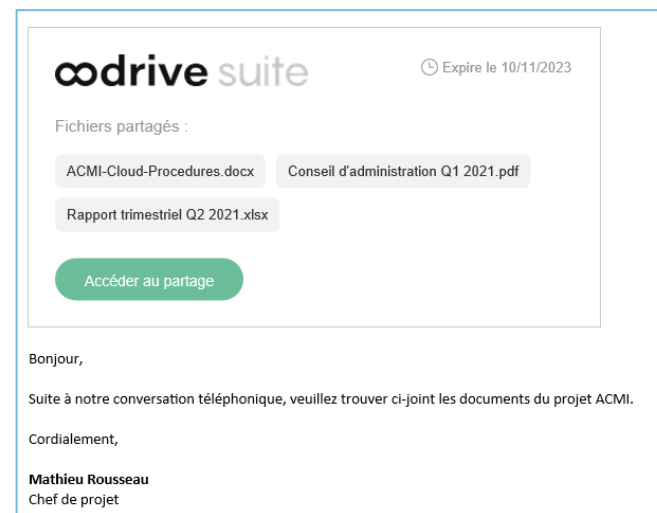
oodrive suite

Expire le 10/11/2023

Fichiers partagés :

ACMI-Cloud-Procedures.docx

Conseil d'administration Q1 2021.pdf

Rapport trimestriel Q2 2021.xlsx

Accéder au partage

Bonjour,

Suite à notre conversation téléphonique, veuillez trouver ci-joint les documents du projet ACMI.

Cordialement,

**Mathieu Rousseau**
Chef de projet